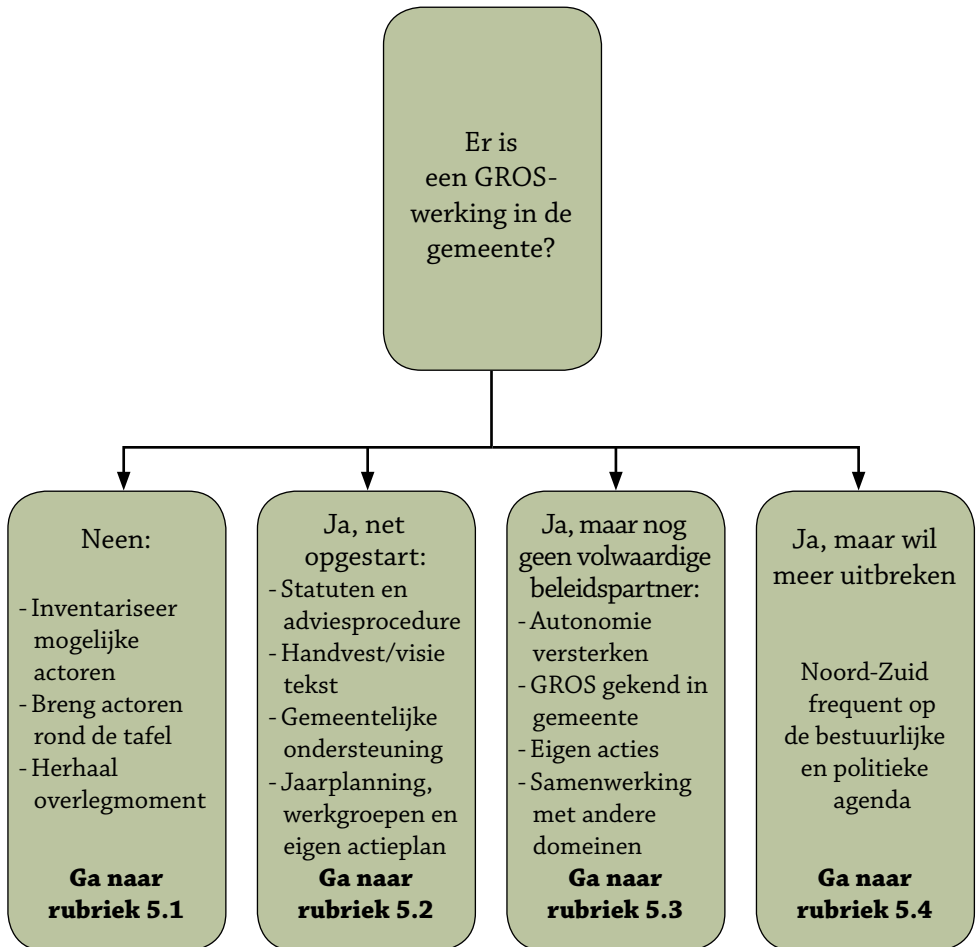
Er is een GROS-werking in de gemeente?

Neen:

- Inventariseer mogelijke actoren
- Breng actoren rond de tafel
- Herhaal overlegmoment

**Ga naar rubriek 5.1**

Ja, net opgestart:
- Statuten en adviesprocedure
- Handvest/visie tekst
- Gemeentelijke ondersteuning
- Jaarplanning, werkgroepen en eigen actieplan

**Ga naar rubriek 5.2**

Ja, maar nog geen volwaardige beleidspartner:
- Autonomie versterken
- GROS gekend in gemeente
- Eigen acties
- Samenwerking met andere domeinen

**Ga naar rubriek 5.3**

Ja, maar wil meer uitbreken

Noord-Zuid frequent op de bestuurlijke en politieke agenda

**Ga naar rubriek 5.4**